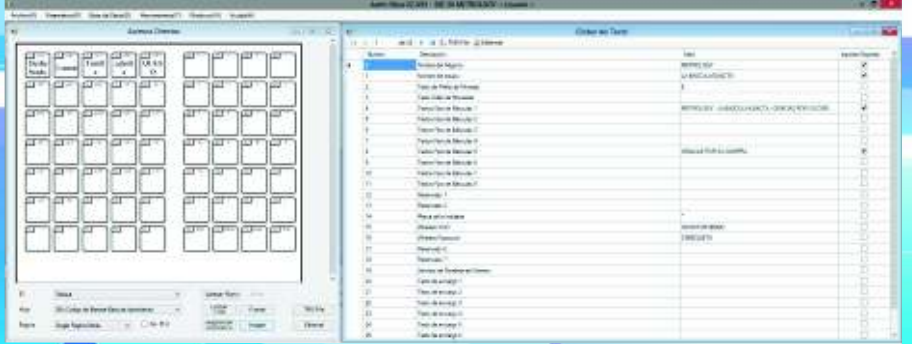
Sistema Otimiza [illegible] - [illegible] METROLOGIA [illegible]

Arquivo(F) Parametros(P) Base de Dados(D) Ferramentas(T) Modulos(M) Ajuda(H)

Gabarito Orientado

Codigos dos Textos

| Numero | Descricao | Valor | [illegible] |
|---|---|---|---|
| 1 | Nome da Empresa | METROLOGIA | ✓ |
| 2 | Nome do ensaio | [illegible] | ✓ |
| 3 | Texto da Parte de Ensaio | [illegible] | |
| 4 | Texto Data de Medicao | | |
| 5 | Texto Fixo de Medicao 1 | METROLOGIA - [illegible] | ✓ |
| 6 | Texto Fixo de Medicao 2 | | |
| 7 | Texto Fixo de Medicao 3 | | |
| 8 | Texto Fixo de Medicao 4 | | |
| 9 | Texto Fixo de Medicao 5 | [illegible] | ✓ |
| 10 | Texto Fixo de Medicao 6 | | |
| 11 | Texto Fixo de Medicao 7 | | |
| 12 | Reservado 1 | | |
| 13 | Reservado 2 | | |
| 14 | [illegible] | | |
| 15 | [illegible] | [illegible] | |
| 16 | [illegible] | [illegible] | |
| 17 | Reservado 3 | | |
| 18 | Reservado 4 | | |
| 19 | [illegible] | | |
| 20 | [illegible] | | |
| 21 | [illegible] | | |
| 22 | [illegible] | | |
| 23 | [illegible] | | |
| 24 | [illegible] | | |
| 25 | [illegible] | | |

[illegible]

Tipo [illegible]

Regra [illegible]

Cancelar Gravar Imagem Eliminar